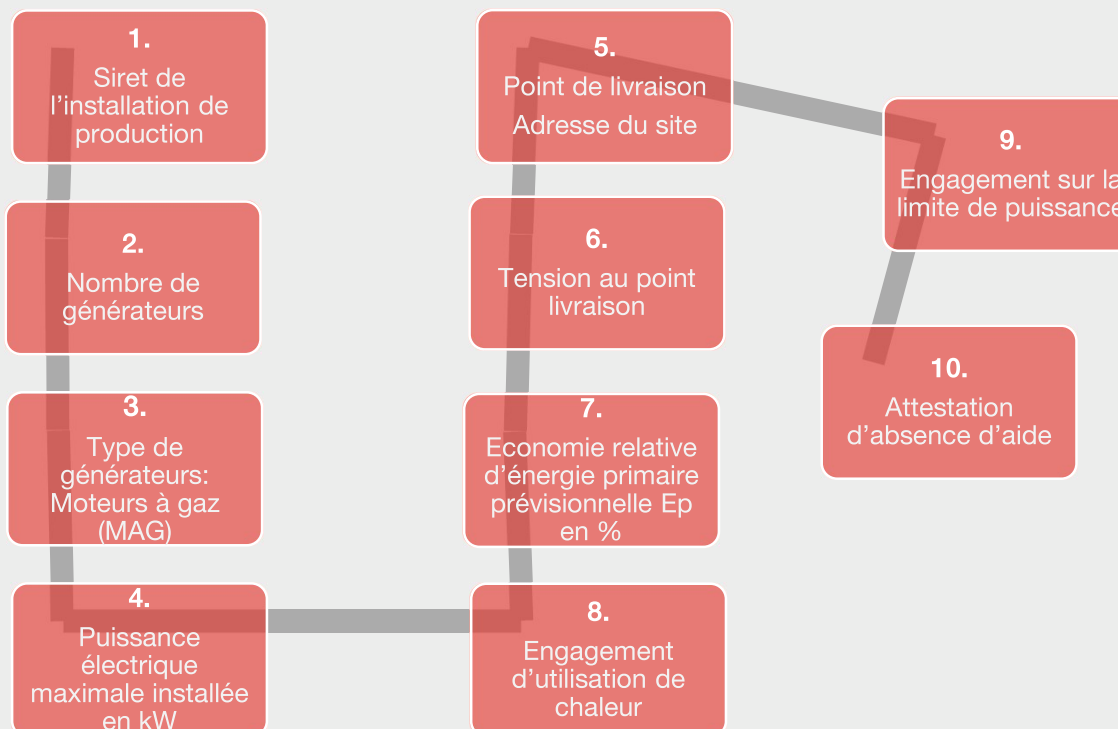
1.
Siret de l'installation de production

2.
Nombre de générateurs

3.
Type de générateurs: Moteurs à gaz (MAG)

4.
Puissance électrique maximale installée en kW

5.
Point de livraison

Adresse du site

6.
Tension au point livraison

7.
Economie relative d'énergie primaire prévisionnelle Ep en %

8.
Engagement d'utilisation de chaleur

9.
Engagement sur la limite de puissance

10.
Attestation d'absence d'aide